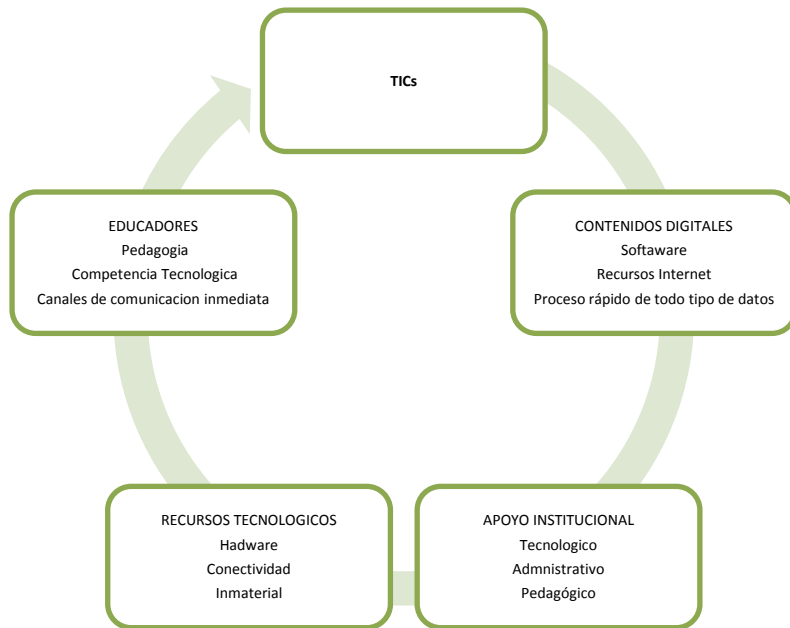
TICs

CONTENIDOS DIGITALES
Softaware
Recursos Internet
Proceso rápido de todo tipo de datos

APOYO INSTITUCIONAL
Tecnologico
Admnistrativo
Pedagógico

RECURSOS TECNOLOGICOS
Hadware
Conectividad
Inmaterial

EDUCADORES
Pedagogia
Competencia Tecnologica
Canales de comunicacion inmediata